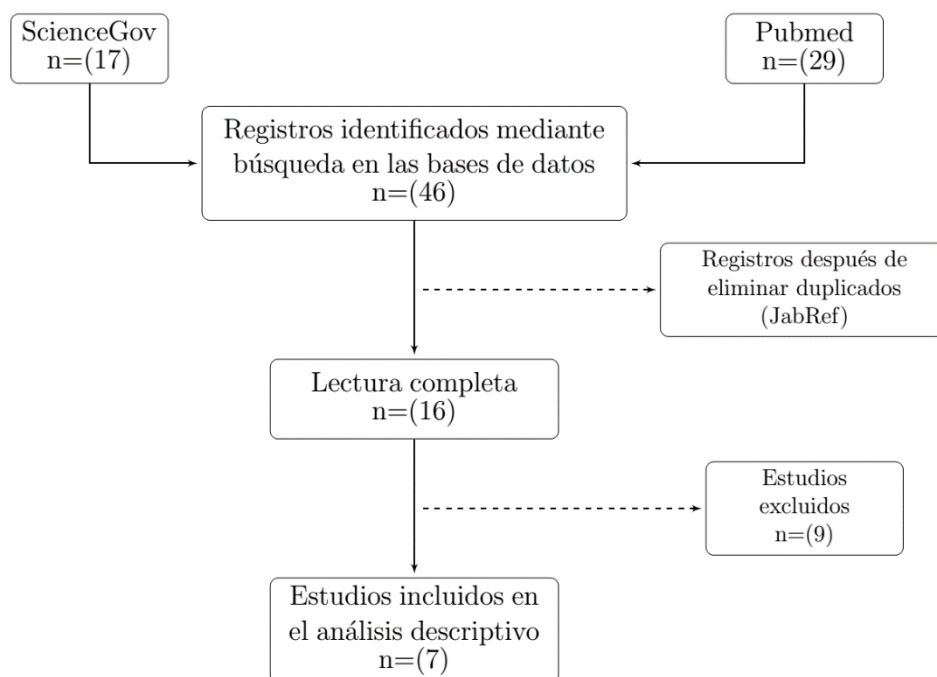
ScienceGov
n=(17)

Pubmed
n=(29)

Registros identificados mediante búsqueda en las bases de datos
n=(46)

Registros después de eliminar duplicados
(JabRef)

Lectura completa
n=(16)

Estudios excluidos
n=(9)

Estudios incluidos en el análisis descriptivo
n=(7)